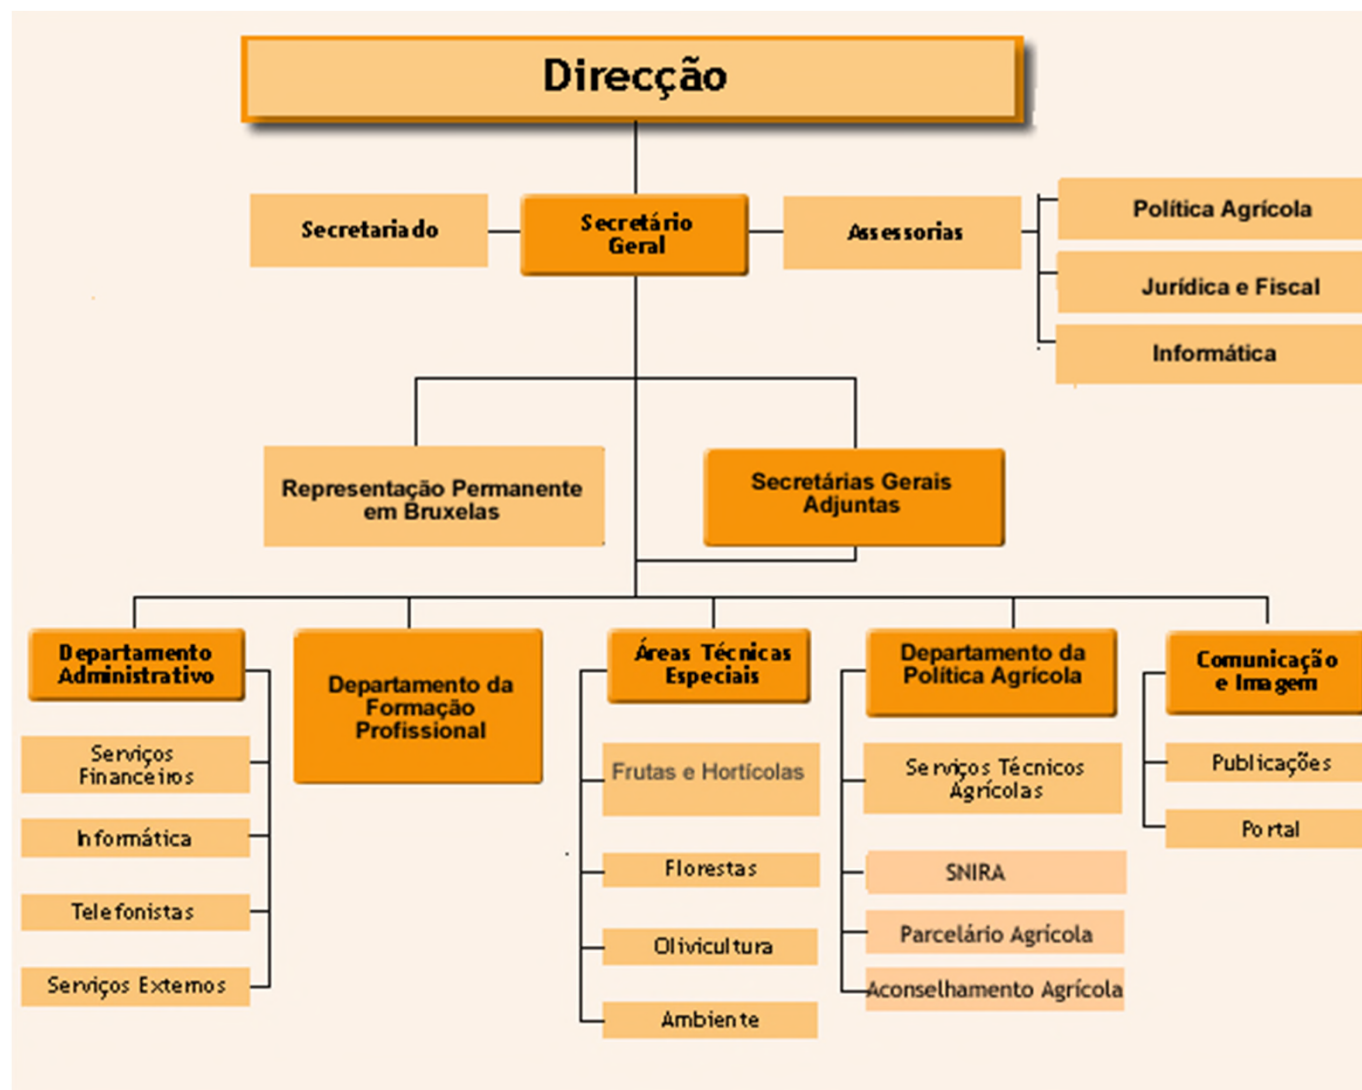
Direcção

Secretariado

Secretário Geral

Assessorias

Política Agrícola

Jurídica e Fiscal

Informática

Representação Permanente em Bruxelas

Secretárias Gerais Adjuntas

Departamento Administrativo

Serviços Financeiros

Informática

Telefonistas

Serviços Externos

Departamento da Formação Profissional

Áreas Técnicas Especiais

Frutas e Hortícolas

Florestas

Olivicultura

Ambiente

Departamento da Política Agrícola

Serviços Técnicos Agrícolas

SNIRA

Parcelário Agrícola

Aconselhamento Agrícola

Comunicação e Imagem

Publicações

Portal